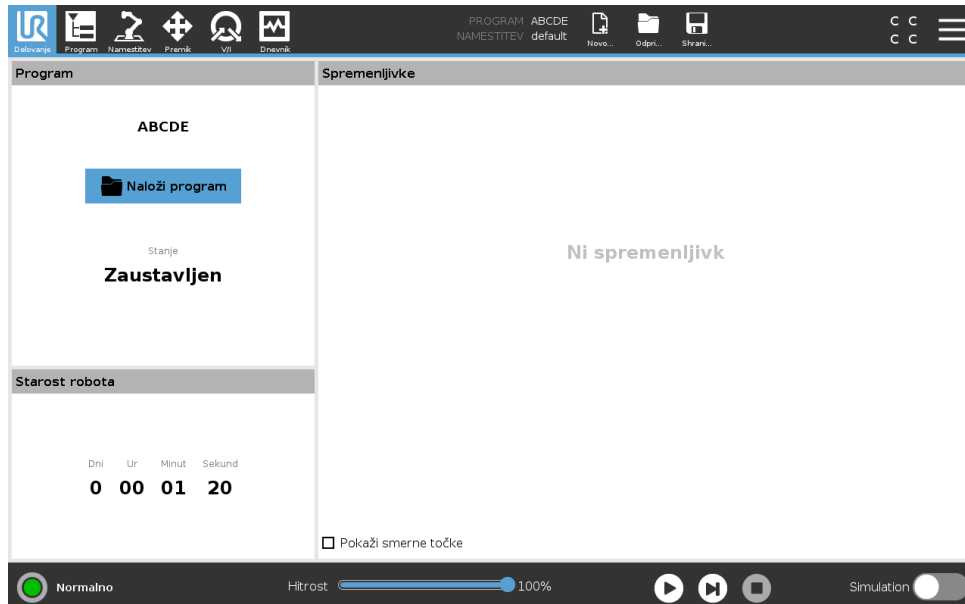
Delovanje Program Namestitev Premik V/I Dnevnik

PROGRAM ABCDE
NAMESTITEV default

Novo... Odpri... Shrani...

C C
C C

Program

ABCDE

Naloži program

Stanje
Zaustavljen

Starost robota

| Dni | Ur | Minut | Sekund |
|---|---|---|---|
| 0 | 00 | 01 | 20 |

Spremenljivke

Ni spremenljivk

Pokaži smerne točke

Normalno

Hitrost 100%

Simulation